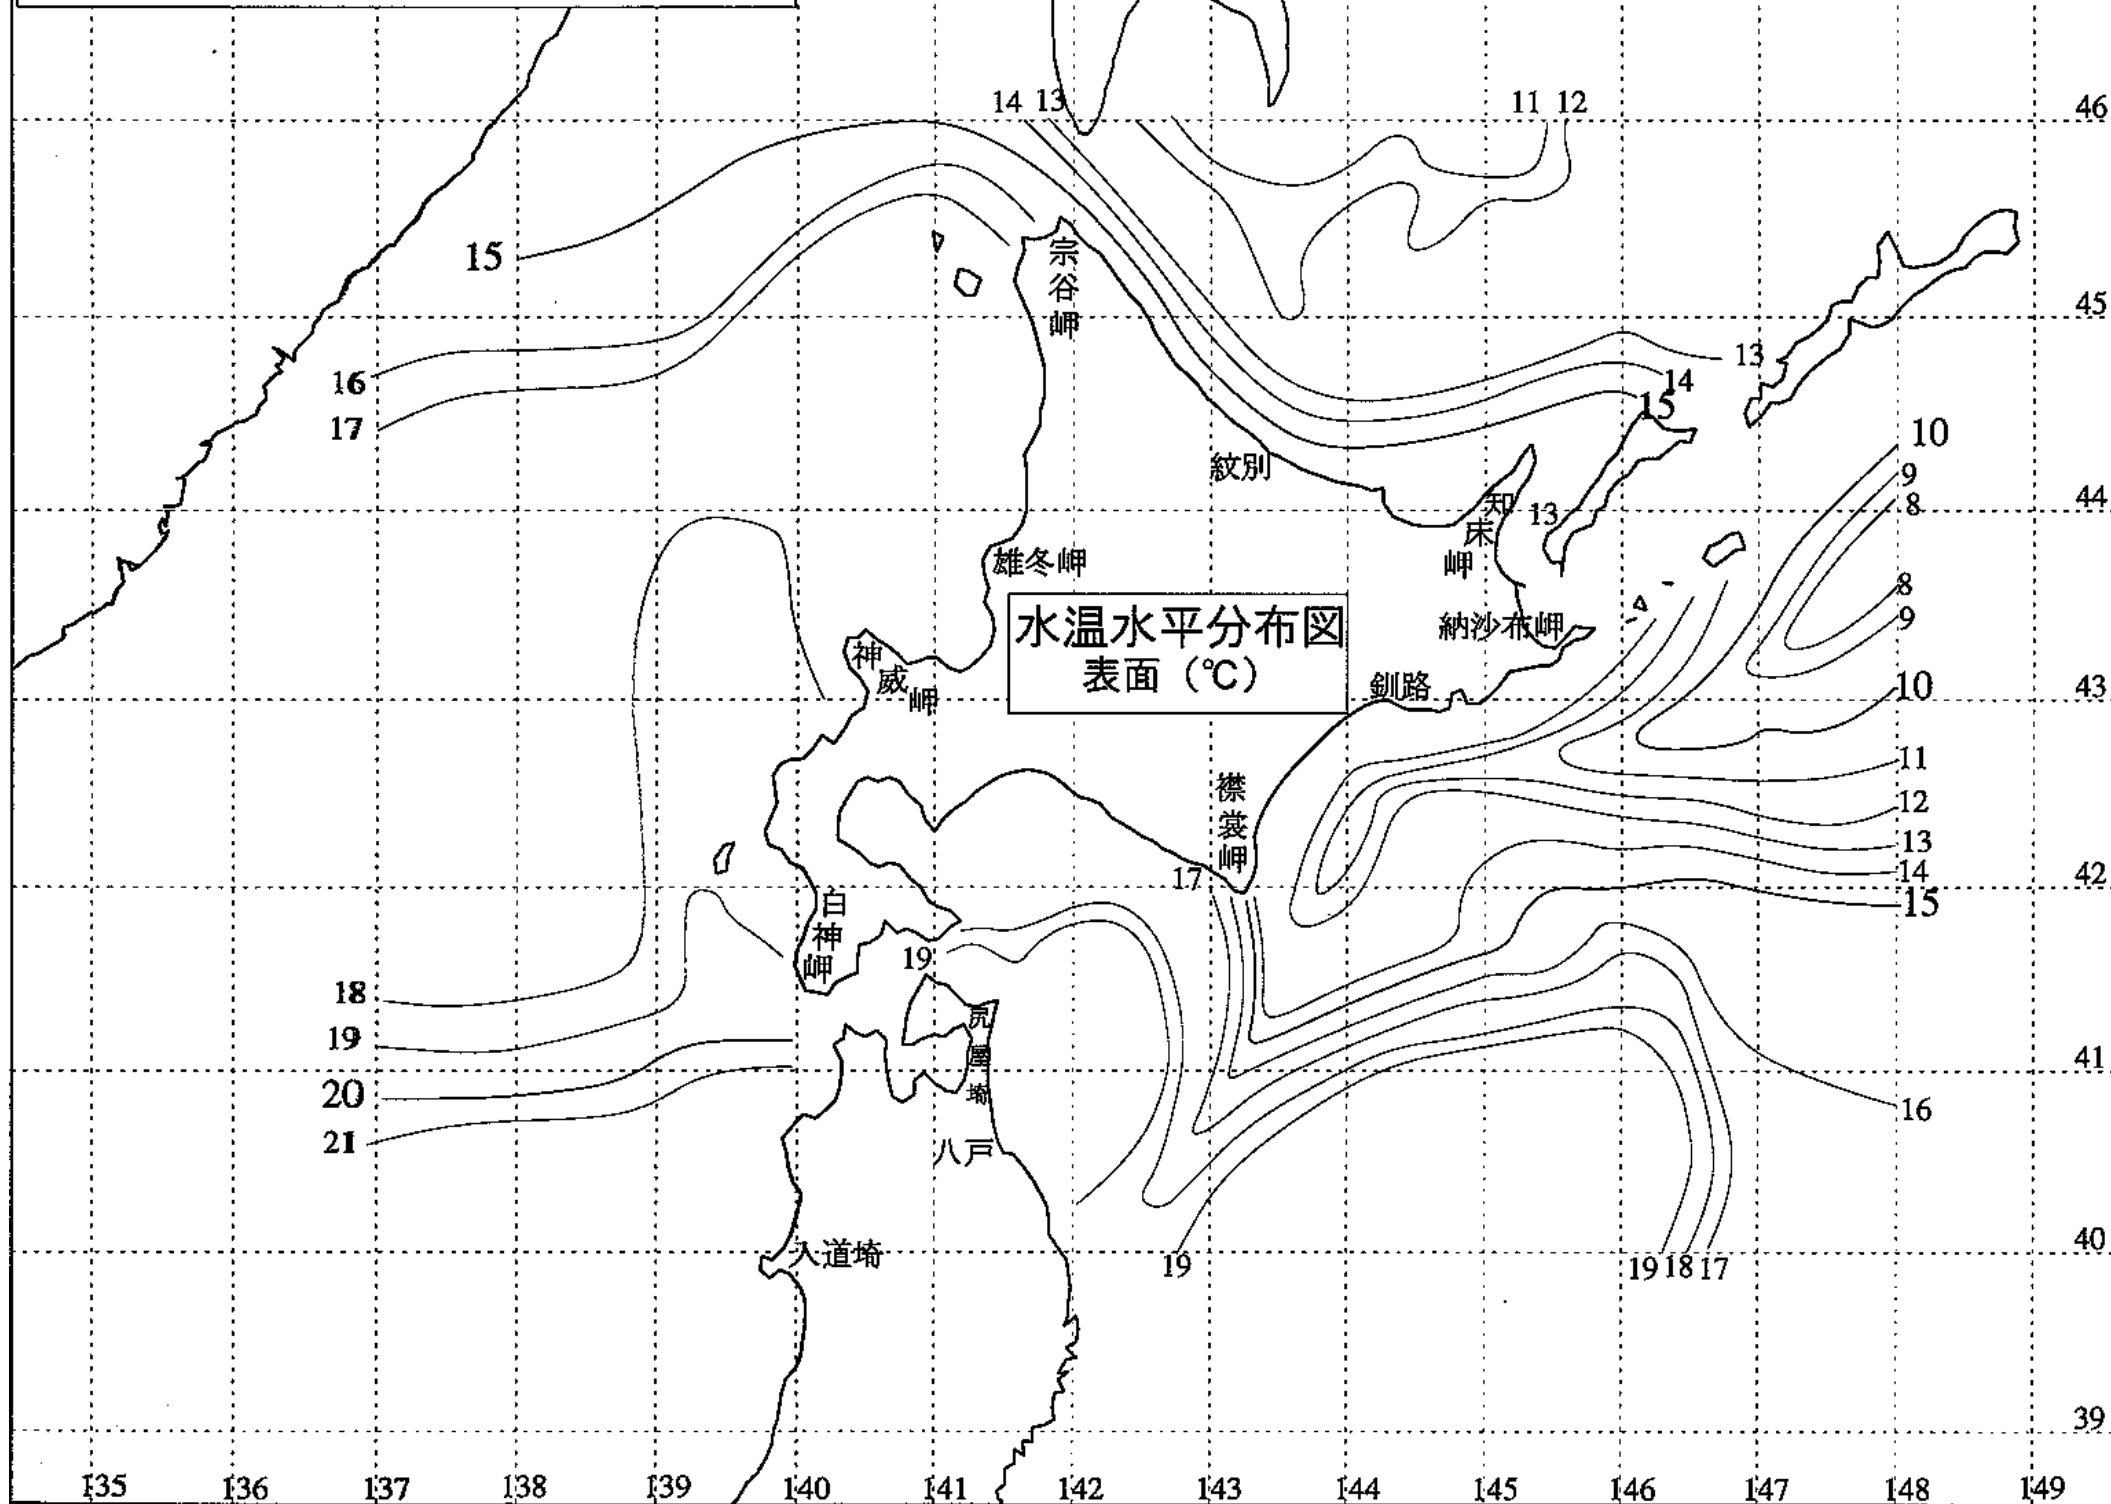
水温水平分布図
表面（℃）

46
45
44
43
42
41
40
39

135 136 137 138 139 140 141 142 143 144 145 146 147 148 149

14 13
11 12
15
16
17
宗谷岬
13
14
15
10
紋別
知床岬
13
9
8
雄冬岬
8
9
納沙布岬
神威岬
釧路
10
11
襟裳岬
12
13
14
17
15
白神岬
19
18
19
20
21
尻屋埼
八戸
16
入道埼
19
19 18 17